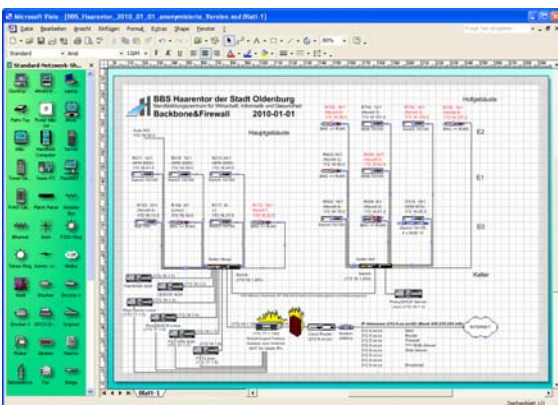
Microsoft Visio - [BBS_Haarentor_2010_01_01_anonymisierte_Version.vsd:Blatt-1]

Datei Bearbeiten Ansicht Einfügen Format Extras Shape Fenster ?

Standard Arial 12pt

Standard-Netzwerk-Sh...

BBS Haarentor der Stadt Oldenburg
Berufsbildungszentrum für Wirtschaft, Informatik und Gesundheit
Backbone&Firewall 2010-01-01

Hauptgebäude

Hofgebäude

E2

E1

EG

Keller

INTERNET

Blatt-1